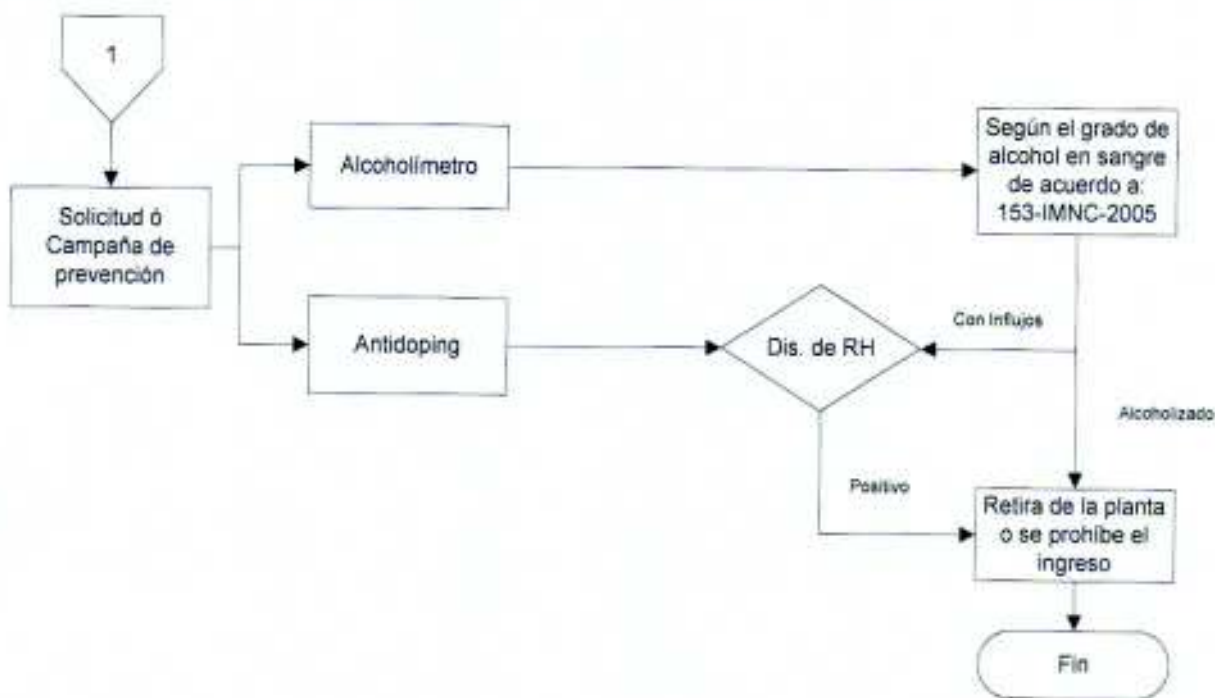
1

Solicitud ó Campaña de prevención

Alcoholímetro

Antidoping

Según el grado de alcohol en sangre de acuerdo a: 153-IMNC-2005

Con influjos

Dis. de RH

Alcoholizado

Positivo

Retira de la planta o se prohíbe el ingreso

Fin